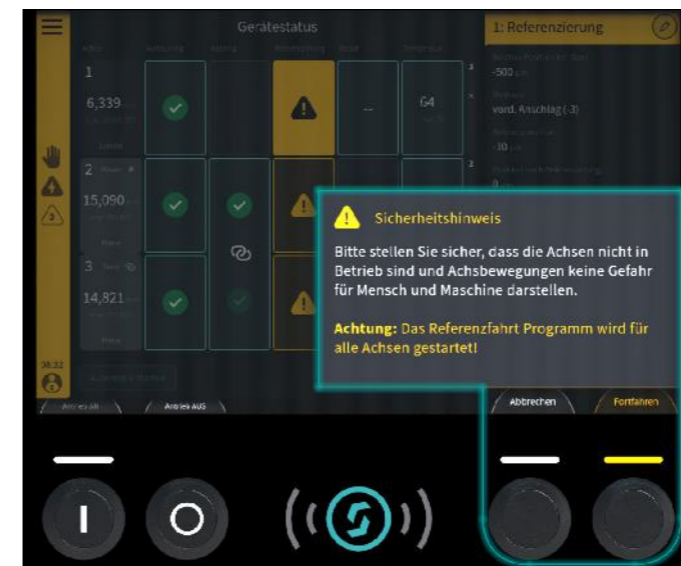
Gerätestatus

1: Referenzierung

1
6,339

64

-500
vord. Anschlag (-3)
-30

2
15,090

3
14,821

Sicherheitshinweis

Bitte stellen Sie sicher, dass die Achsen nicht in Betrieb sind und Achsbewegungen keine Gefahr für Mensch und Maschine darstellen.

Achtung: Das Referenzfahrt Programm wird für alle Achsen gestartet!

Antrieb AN

Antrieb AUS

Abbrechen

Fortfahren

I

O